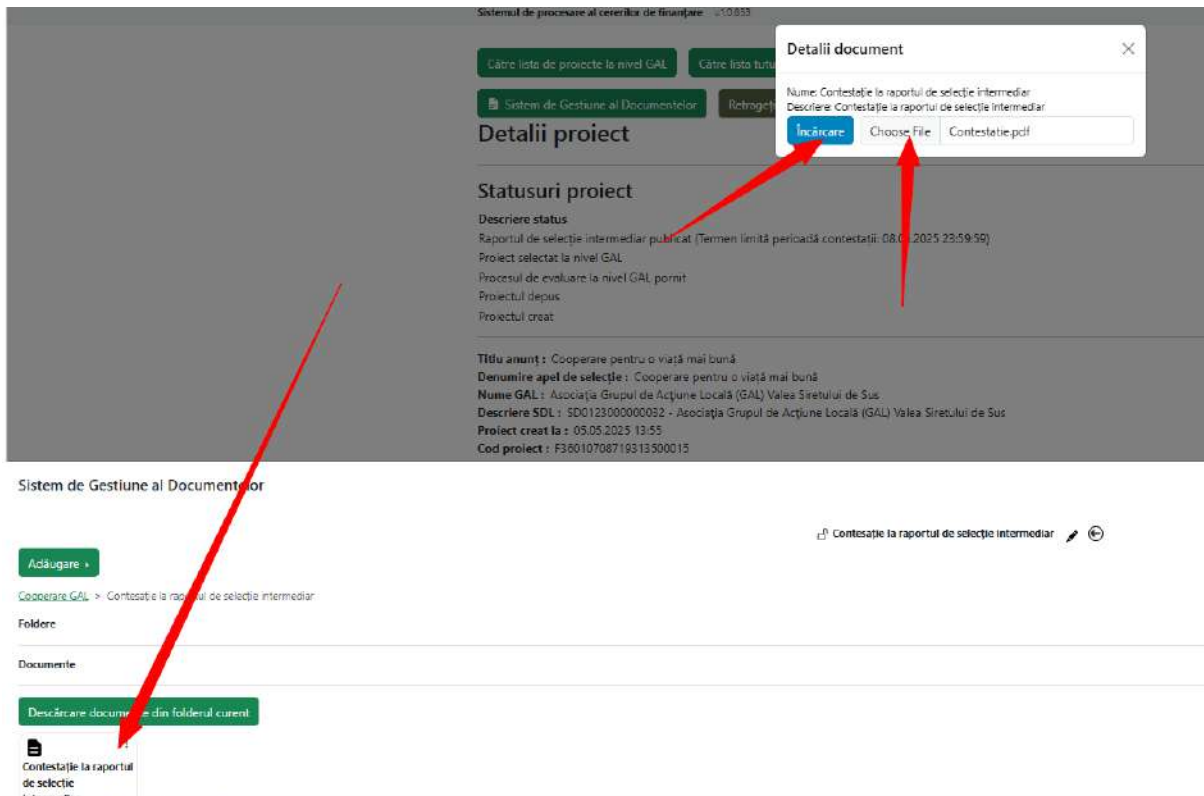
Sistemul de procesare al cererilor de finanțare v1.0.55

Către lista de proiecte la nivel GAL
Către lista tutu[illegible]

Sistem de Gestiune al Documentelor
Retrage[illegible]

Detalii proiect

Statusuri proiect

Descriere status
Raportul de selecție intermediar publicat (Termen limită perioadă contestații: 08.0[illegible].2025 23:59:59)
Proiect selectat la nivel GAL
Procesul de evaluare la nivel GAL pornit
Proiectul depus
Proiectul creat

Titlu anunț : Cooperare pentru o viață mai bună
Denumire apel de selecție : Cooperare pentru o viață mai bună
Nume GAL : Asociația Grupul de Acțiune Locală (GAL) Valea Siretului de Sus
Descriere SDL : SD0123000000032 - Asociația Grupul de Acțiune Locală (GAL) Valea Siretului de Sus
Proiect creat la : 05.05.2025 13:55
Cod proiect : F36010708719313500015

Detalii document
×
Nume: Contestație la raportul de selecție intermediar
Descriere: Contestație la raportul de selecție intermediar
Încărcare
Choose File
Contestatie.pdf

Sistem de Gestiune al Documentelor

Contesație la raportul de selecție intermediar

Adăugare ▸

Cooperare GAL > Contesație la raportul de selecție intermediar

Foldere

Documente

Descărcare documente din folderul curent

Contestație la raportul de selecție